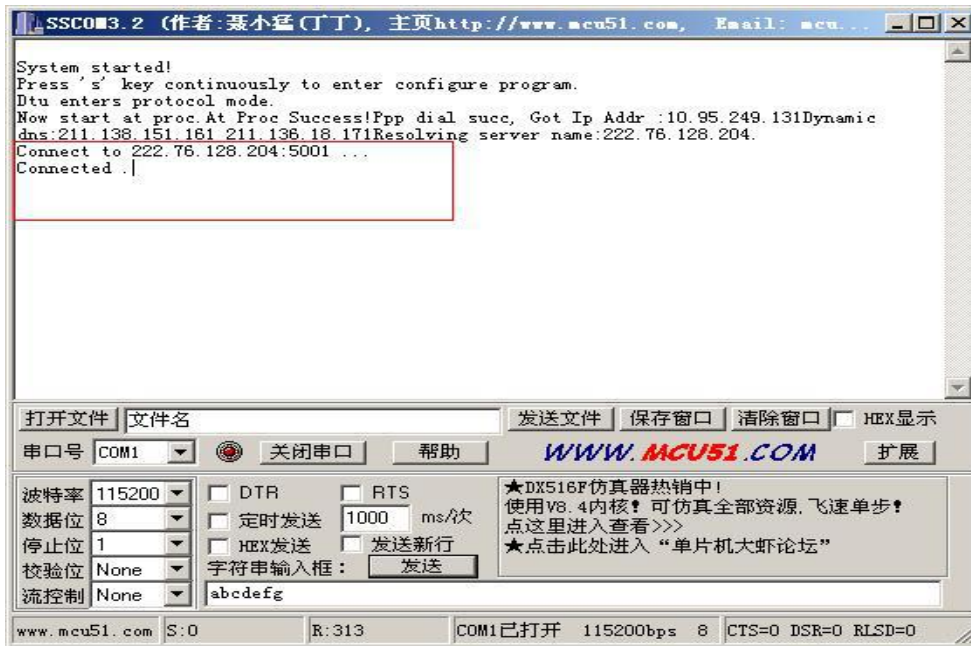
SSCOM3.2 (作者:聂小猛(丁丁), 主页http://www.mcu51.com, Email: mcu...

System started!
Press 's' key continuously to enter configure program.
Dtu enters protocol mode.
Now start at proc.At Proc Success!Ppp dial succ, Got Ip Addr :10.95.249.131Dynamic dns:211.138.151.161 211.136.18.171Resolving server name:222.76.128.204.
Connect to 222.76.128.204:5001 ...
Connected .

打开文件 文件名 发送文件 保存窗口 清除窗口 HEX显示

串口号 COM1 关闭串口 帮助 WWW.MCU51.COM 扩展

波特率 115200 DTR RTS
数据位 8 定时发送 1000 ms/次
停止位 1 HEX发送 发送新行
校验位 None 字符串输入框: 发送
流控制 None abcdefg

★DX516F仿真器热销中!
使用V8.4内核! 可仿真全部资源, 飞速单步!
点这里进入查看>>>
★点击此处进入“单片机大虾论坛”

www.mcu51.com S:0 R:313 COM1已打开 115200bps 8 CTS=0 DSR=0 RLSD=0